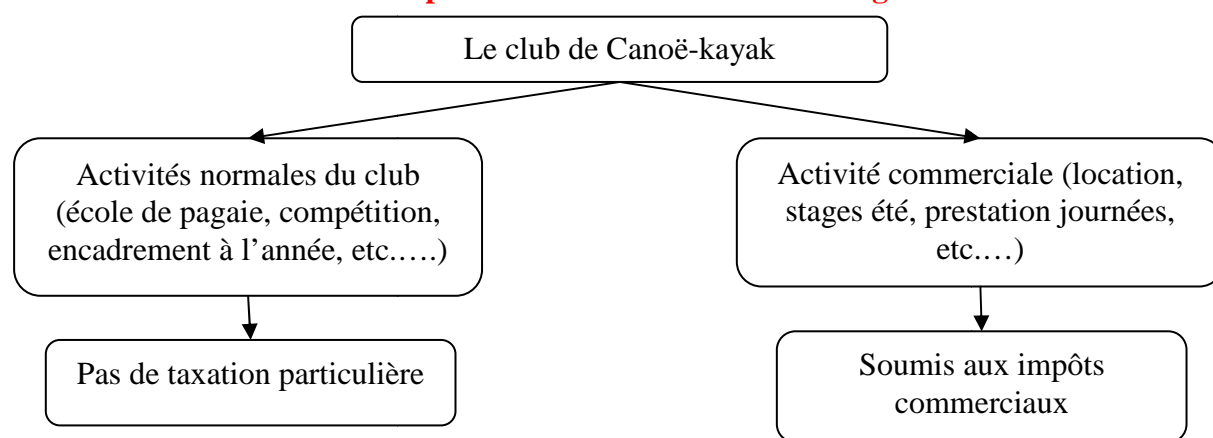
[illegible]

Le club de Canoë-kayak

Activités normales du club (école de pagaie, compétition, encadrement à l'année, etc.….)

Activité commerciale (location, stages été, prestation journées, etc.…)

Pas de taxation particulière

Soumis aux impôts commerciaux